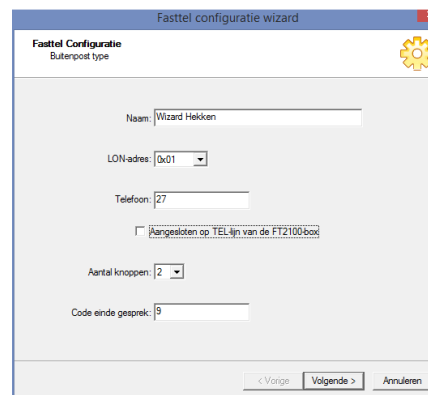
Fasttel configuratie wizard

Fasttel Configuratie
Buitenpost type

Naam: Wizard Hekken

LON-adres: 0x01

Telefoon: 27

Aangesloten op TEL-lijn van de FT2100-box

Aantal knoppen: 2

Code einde gesprek: 9

< Vorige
Volgende >
Annuleren